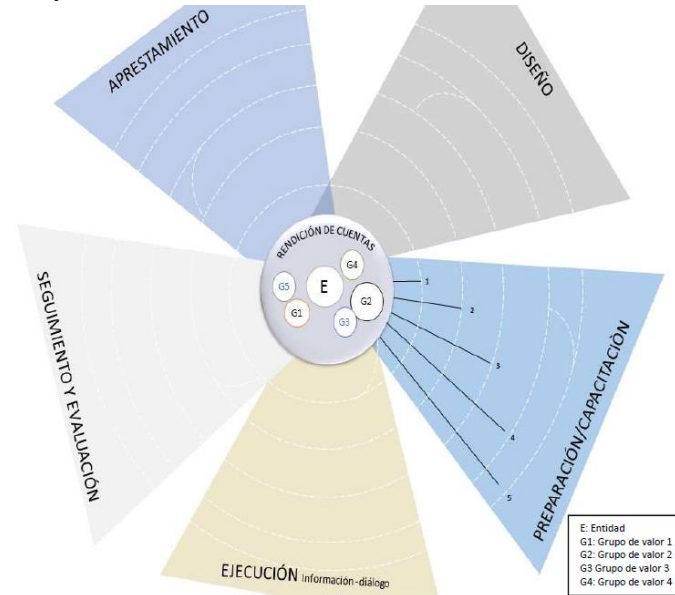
APRESTAMIENTO

DISEÑO

RENDICIÓN DE CUENTAS

E

G1

G2

G3

G4

G5

1

2

3

4

5

PREPARACIÓN/CAPACITACIÓN

EJECUCIÓN Información-diálogo

SEGUIMIENTO Y EVALUACIÓN

E: Entidad
G1: Grupo de valor 1
G2: Grupo de valor 2
G3: Grupo de valor 3
G4: Grupo de valor 4